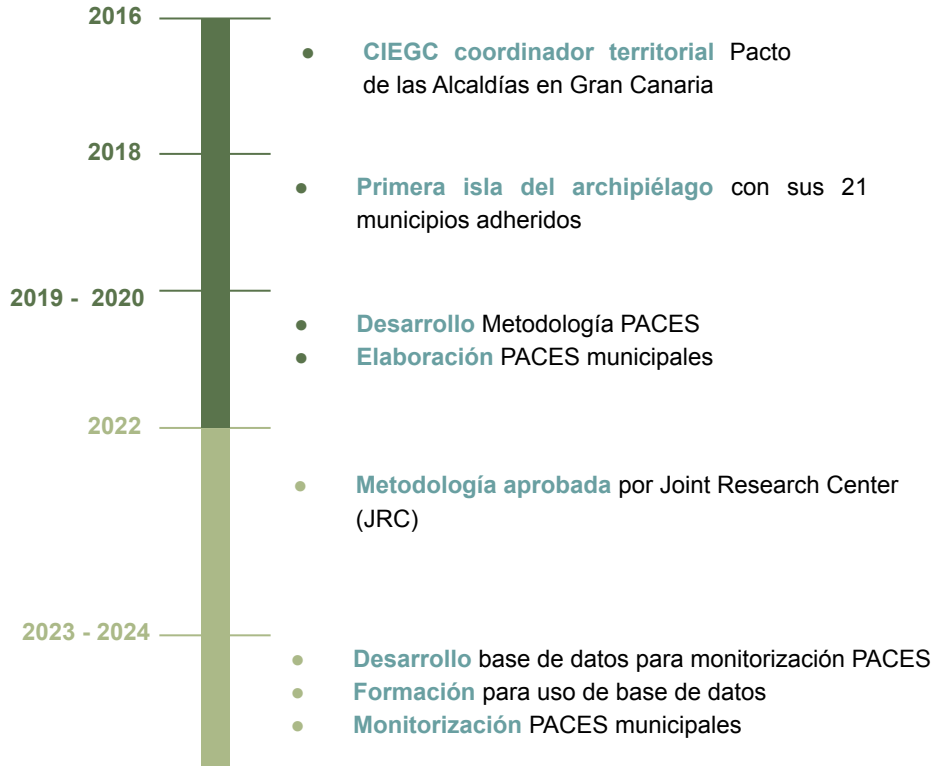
2016

CIEGC coordinador territorial Pacto de las Alcaldías en Gran Canaria

2018

Primera isla del archipiélago con sus 21 municipios adheridos

2019 - 2020

Desarrollo Metodología PACES
Elaboración PACES municipales

2022

Metodología aprobada por Joint Research Center (JRC)

2023 - 2024

Desarrollo base de datos para monitorización PACES
Formación para uso de base de datos
Monitorización PACES municipales